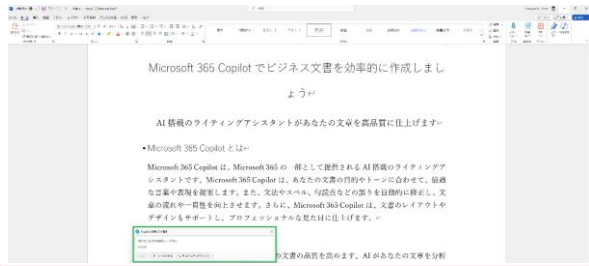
Microsoft 365 Copilot でビジネス文書を効率的に作成しましょう

AI 搭載のライティングアシスタントがあなたの文章を高品質に仕上げます

• Microsoft 365 Copilot とは

Microsoft 365 Copilot は、Microsoft 365 の一部として提供される AI 搭載のライティングアシスタントです。Microsoft 365 Copilot は、あなたの文書の目的やトーンに合わせて、最適な言葉や表現を提案します。また、文法やスペル、句読点などの誤りを自動的に修正し、文章の流れや一貫性を向上させます。さらに、Microsoft 365 Copilot は、文書のレイアウトやデザインもサポートし、プロフェッショナルな見た目に仕上げます。

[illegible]の文書の品質を高めます。AI があなたの文章を分析